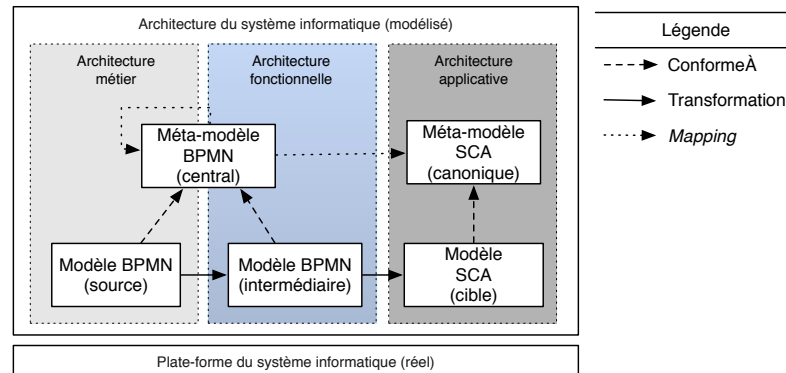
Architecture du système informatique (modélisé)

Architecture métier

Architecture fonctionnelle

Architecture applicative

Méta-modèle BPMN (central)

Méta-modèle SCA (canonique)

Modèle BPMN (source)

Modèle BPMN (intermédiaire)

Modèle SCA (cible)

Plate-forme du système informatique (réel)

Légende

ConformeÀ

Transformation

*Mapping*